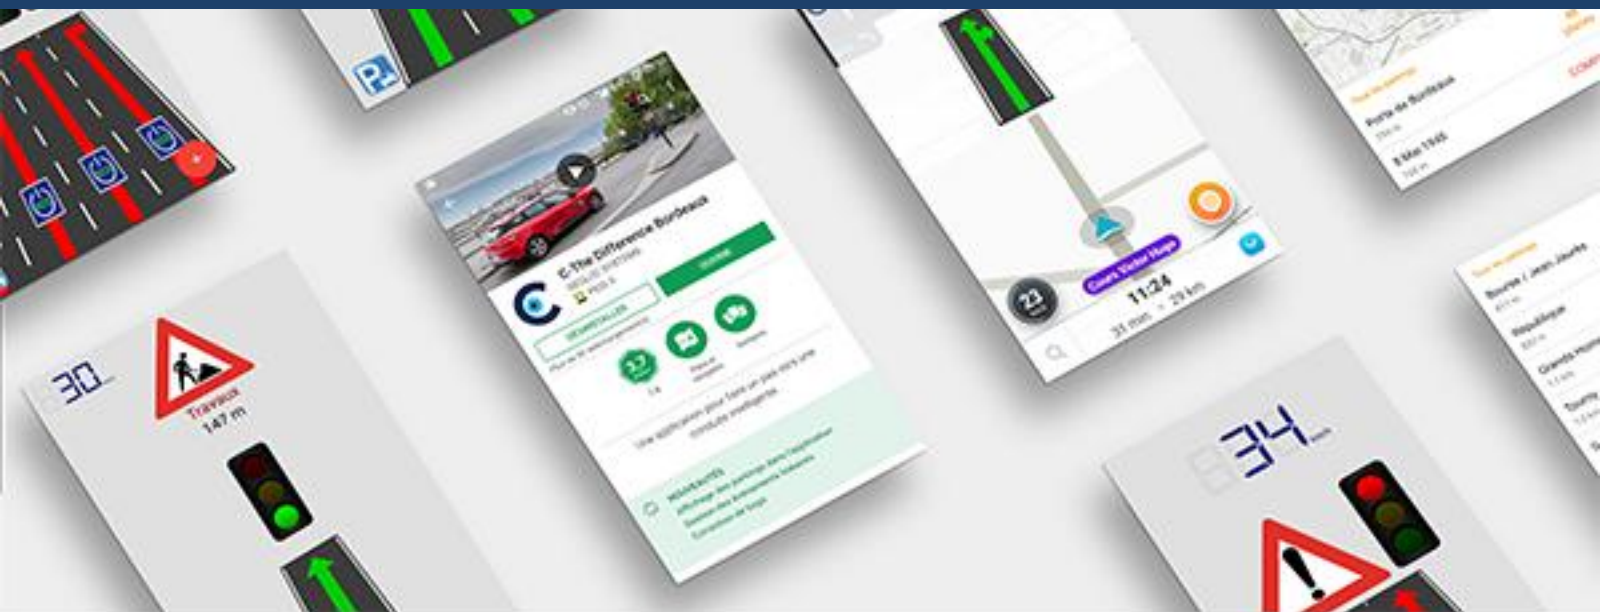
30

Travaux
147 m

C-The Difference Bordeaux

DÉSINSTALLER

OUVRIR

3,7

Une application pour faire un pas vers une mobilité intelligente

NOUVEAUTÉS

Cours Victor Hugo

23

11:24

31 min · 29 km

Porte de Bordeaux

8 Mai 1945

Bourse / Jean Jaurès

République

34